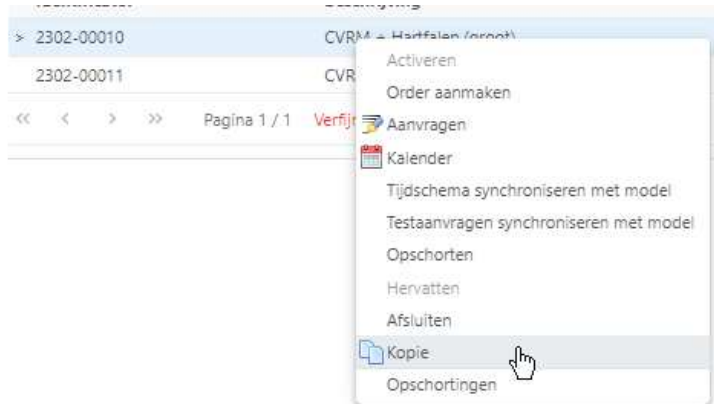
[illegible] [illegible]

> 2302-00010 CVRM + Hartfalen (groot)

2302-00011 CVR

« ‹ › » Pagina 1 / 1 Verfij

Activeren
Order aanmaken
Aanvragen
Kalender
Tijdschema synchroniseren met model
Testaanvragen synchroniseren met model
Opschorten
Hervatten
Afsluiten
Kopie
Opschortingen